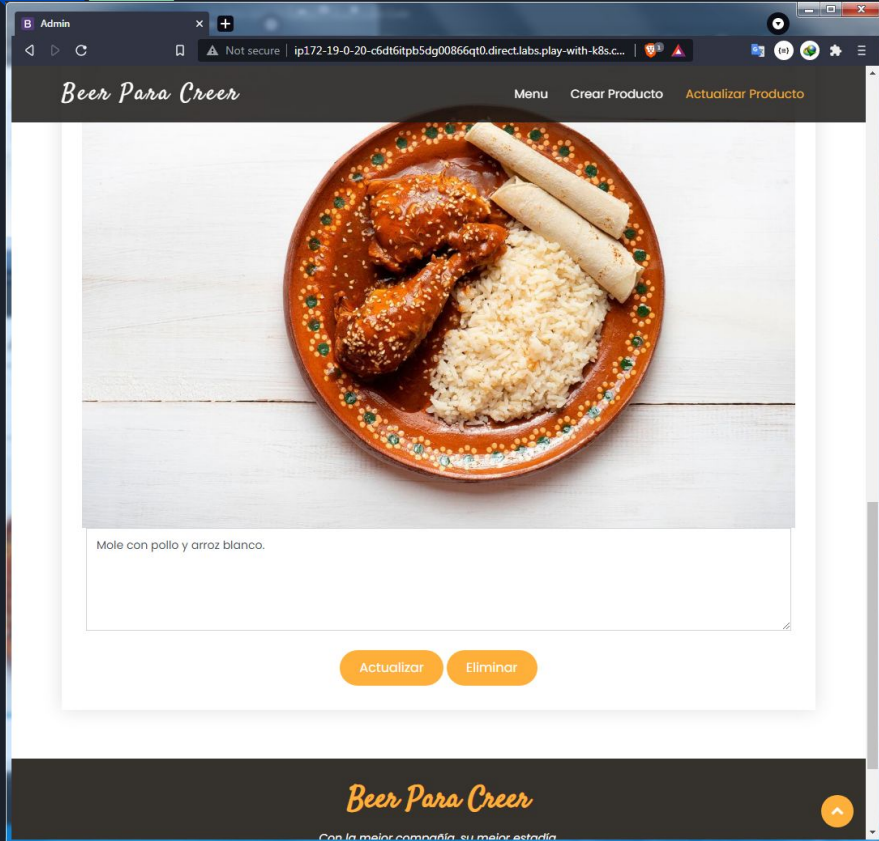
B Admin

Not secure | ip172-19-0-20-c6dt6itpb5dg00866qt0.direct.labs.play-with-k8s.c...

Beer Para Creer

Menu Crear Producto Actualizar Producto

Mole con pollo y arroz blanco.

Actualizar Eliminar

Beer Para Creer

Con la mejor compañía, su mejor estadía